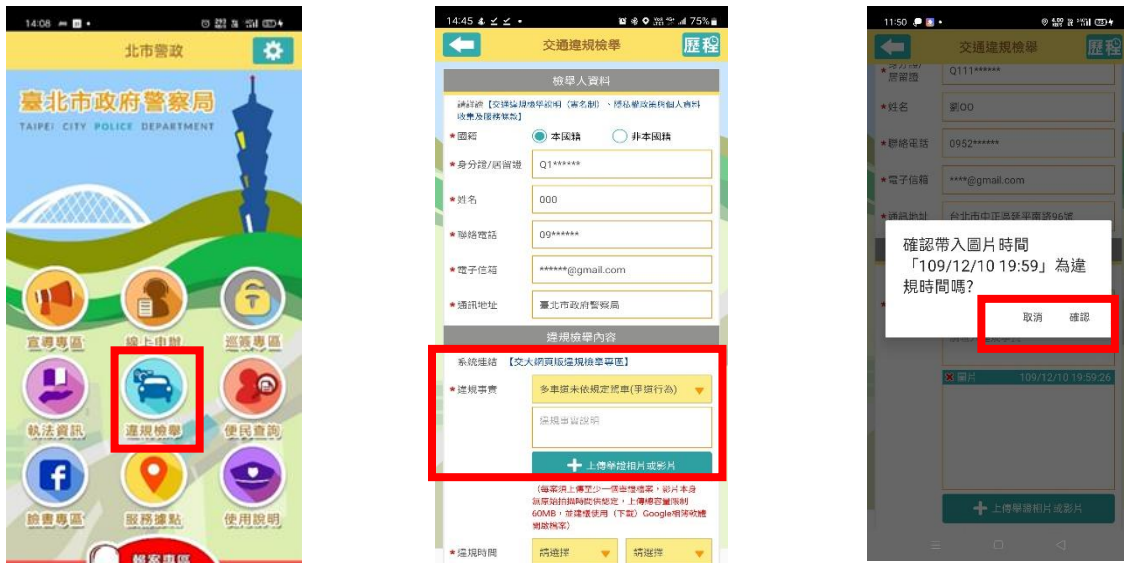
14:08

北市警政

臺北市政府警察局
TAIPEI CITY POLICE DEPARTMENT

宣導專區
線上申辦
巡簽專區
執法資訊
違規檢舉
便民查詢
臉書專區
服務據點
使用說明

14:45 75%

交通違規檢舉
歷程

檢舉人資料

請詳閱【交通違規檢舉須知（書面制）、個人資料收集及隱私權政策】

*國籍 本國籍 非本國籍
*身分證/居留證 Q1******
*姓名 000
*聯絡電話 09******
*電子信箱 ******@gmail.com
*通訊地址 臺北市政府警察局

違規檢舉內容

系統連結 【交大網頁版違規檢舉專區】
*違規事實 多車道未依規定駕車(爭道行為)
違規事實說明
上傳舉證相片或影片

（每案須上傳至少一張舉證檔案，影片本身須原始拍攝時間供裁定，上傳檔容量限制60MB，並建議使用（下載）Google相簿或檔案播放程式）

*違規時間 請選擇 請選擇

11:50

交通違規檢舉
歷程

身分證/居留證 Q111******
*姓名 劉OO
*聯絡電話 0952******
*電子信箱 ****@gmail.com
*通訊地址 台北市中正區延平南路96號

確認帶入圖片時間「109/12/10 19:59」為違規時間嗎?
取消 確認

圖片 109/12/10 19:59:26

上傳舉證相片或影片